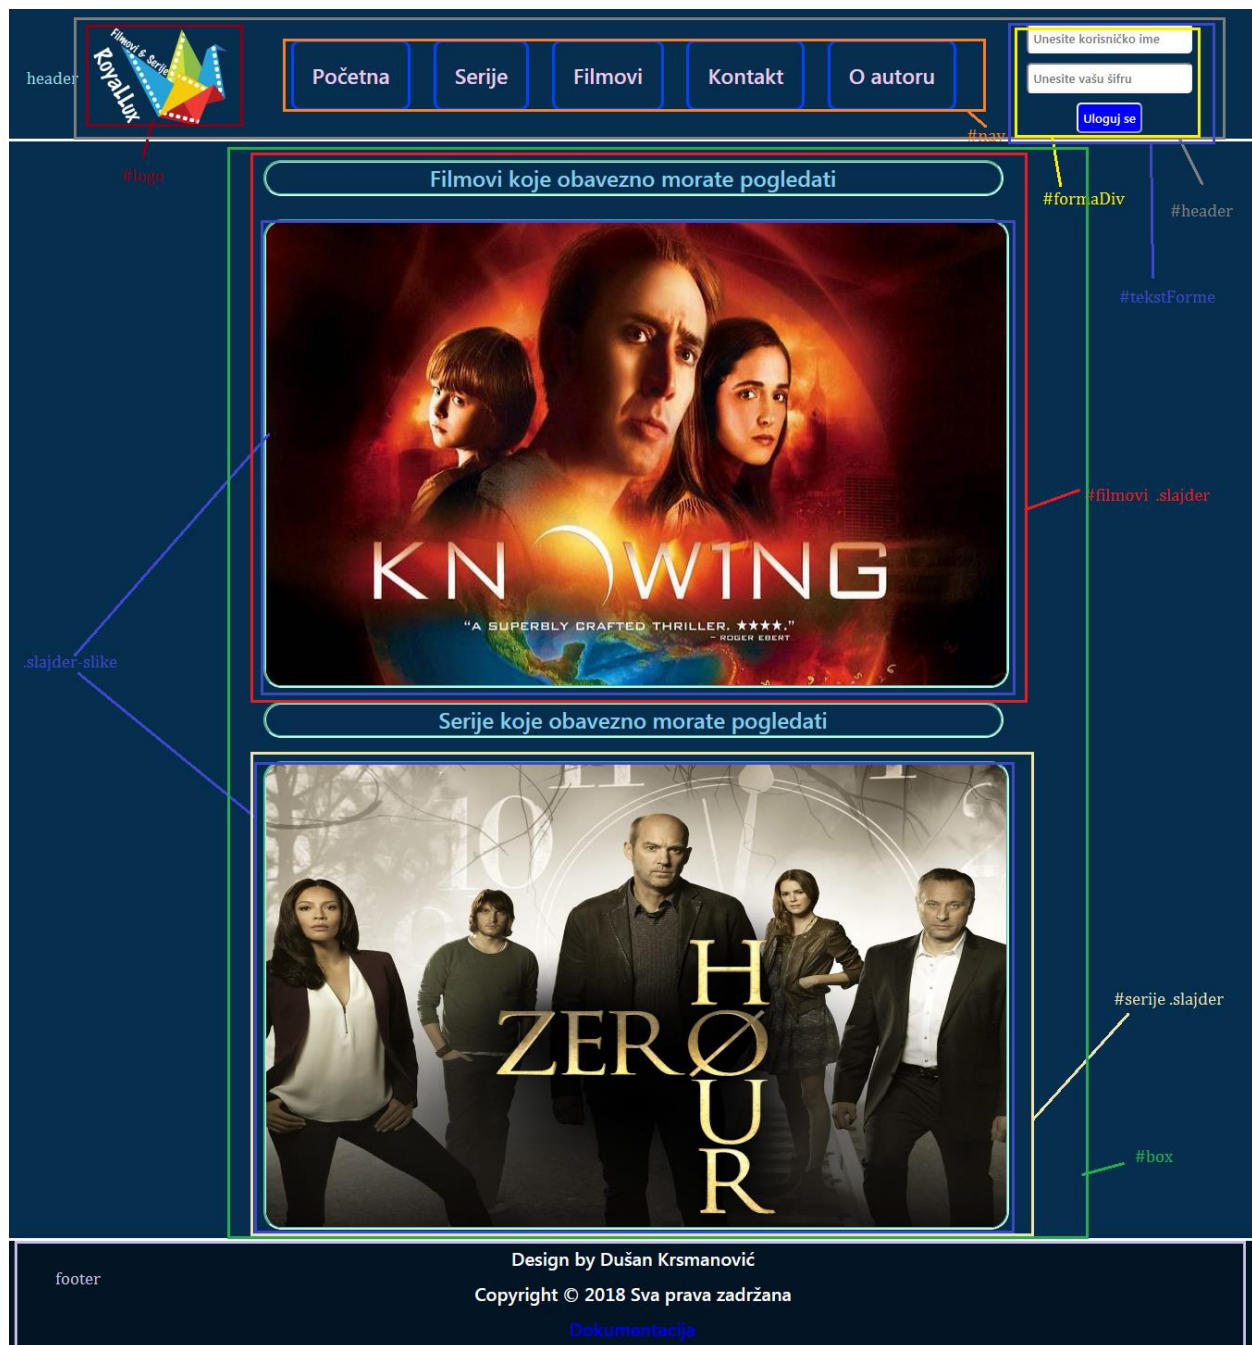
header

Filmovi & Serije
RoyalLux

Početna
Serije
Filmovi
Kontakt
O autoru

Unesite korisničko ime
Unesite vašu šifru
Uloguj se

#nav
#logo
#formaDiv
#header
#tekstForme

Filmovi koje obavezno morate pogledati

KNOWING
"A SUPERBLY CRAFTED THRILLER. ★★★★."
– ROGER EBERT

#filmovi .slajder

.slajder-slike

Serije koje obavezno morate pogledati

ZERO HOUR

#serije .slajder

#box

footer

Design by Dušan Krsmanović
Copyright © 2018 Sva prava zadržana
Dokumentacija